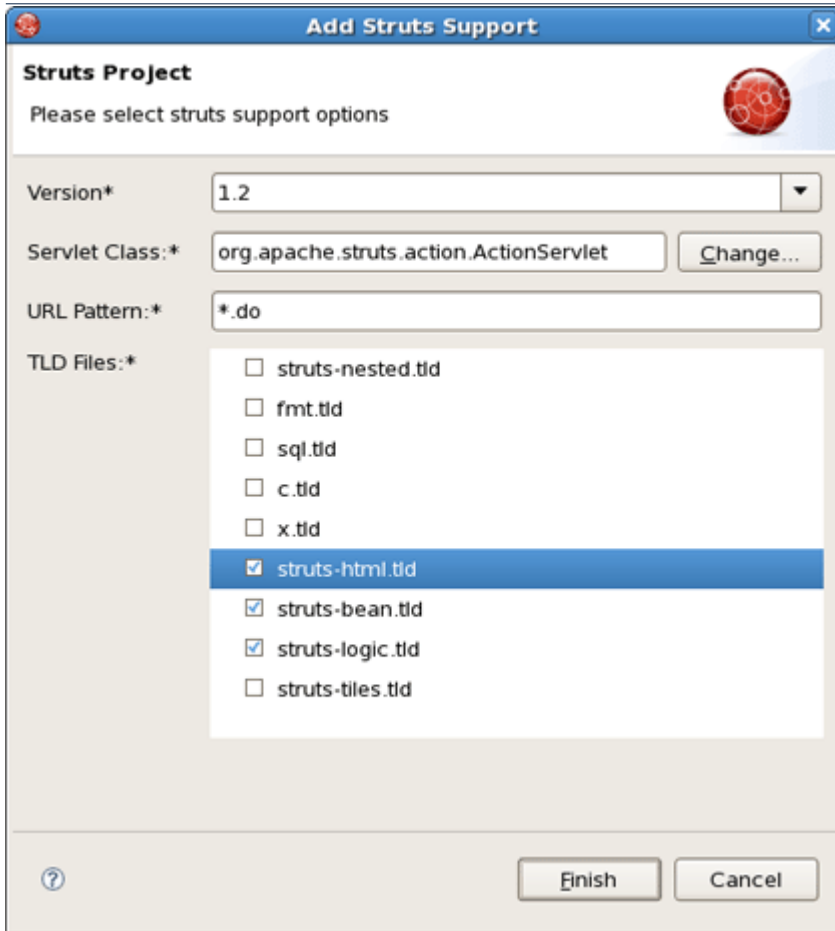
Add Struts Support

Struts Project

Please select struts support options

Version* 1.2

Servlet Class:* org.apache.struts.action.ActionServlet Change...

URL Pattern:* *.do

TLD Files:*

☐ struts-nested.tld
☐ fmt.tld
☐ sql.tld
☐ c.tld
☐ x.tld
☑ struts-html.tld
☑ struts-bean.tld
☑ struts-logic.tld
☐ struts-tiles.tld

?

Finish Cancel